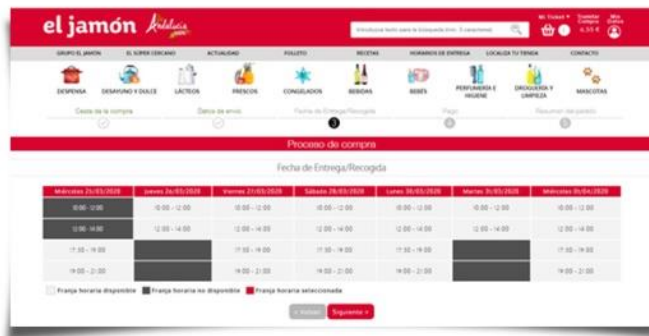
el jamón Andalucía

Introduzca texto para la búsqueda (mín. 3 caracteres)

Mi Ticket ▾ | Importe Compra 6,55 € | Mis Datos

GRUPO EL JAMÓN | EL SÚPER CERCANO | ACTUALIDAD | FOLLETO | RECETAS | HORARIOS DE ENTREGA | LOCALIZA TU TIENDA | CONTACTO

DESPENSA | DESAYUNO Y DULCE | LÁCTEOS | FRESCOS | CONGELADOS | BEBIDAS | BEBÉS | PERFUMERÍA E HIGIENE | DROGUERÍA Y LIMPIEZA | MASCOTAS

Cesta de la compra | Datos de envío | Fecha de Entrega/Recogida | Pago | Resumen del pedido

3

Proceso de compra

Fecha de Entrega/Recogida

| Miércoles 25/03/2020 | Jueves 26/03/2020 | Viernes 27/03/2020 | Sábado 28/03/2020 | Lunes 30/03/2020 | Martes 31/03/2020 | Miércoles 01/04/2020 |
|---|---|---|---|---|---|---|
| 10:00 - 12:00 | 10:00 - 12:00 | 10:00 - 12:00 | 10:00 - 12:00 | 10:00 - 12:00 | 10:00 - 12:00 | 10:00 - 12:00 |
| 12:00 - 14:00 | 12:00 - 14:00 | 12:00 - 14:00 | 12:00 - 14:00 | 12:00 - 14:00 | 12:00 - 14:00 | 12:00 - 14:00 |
| 17:30 - 19:00 | | 17:30 - 19:00 | 17:30 - 19:00 | 17:30 - 19:00 | | 17:30 - 19:00 |
| 19:00 - 21:00 | | 19:00 - 21:00 | 19:00 - 21:00 | 19:00 - 21:00 | | 19:00 - 21:00 |

Franja horaria disponible | Franja horaria no disponible | Franja horaria seleccionada

« Volver | Siguiente »